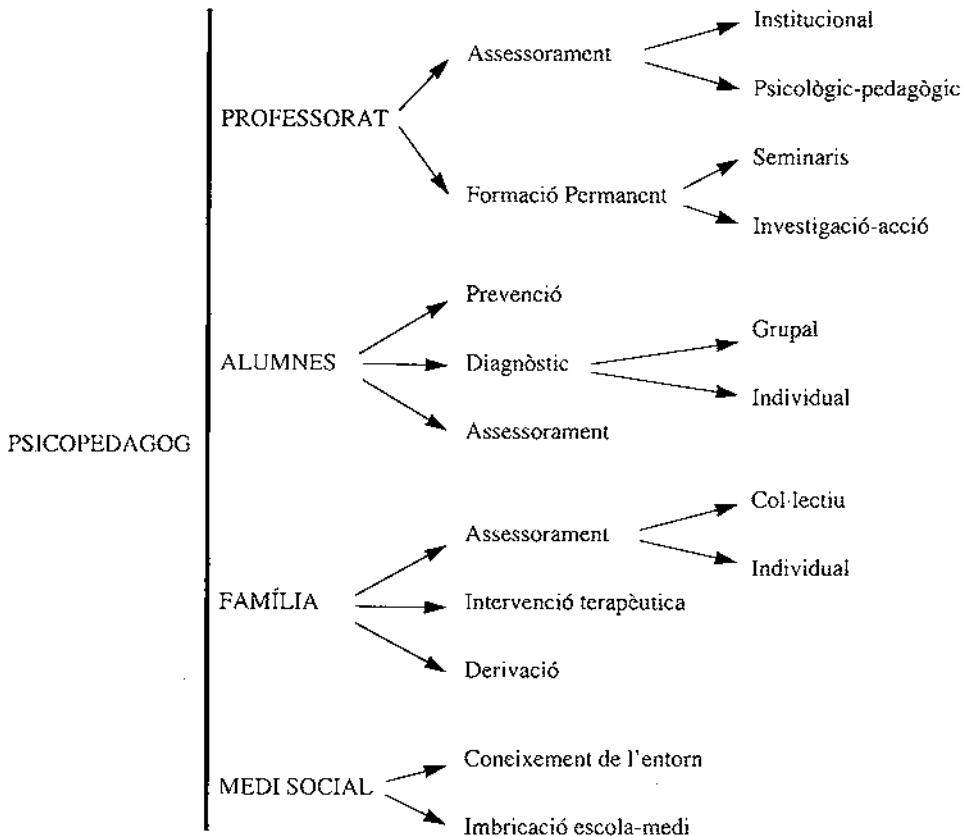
PSICOPEDAGOG

PROFESSORAT
Assessorament
Institucional
Psicològic-pedagògic
Formació Permanent
Seminaris
Investigació-acció

ALUMNES
Prevenció
Diagnòstic
Grupal
Individual
Assessorament

FAMÍLIA
Assessorament
Col·lectiu
Individual
Intervenció terapèutica
Derivació

MEDI SOCIAL
Coneixement de l'entorn
Imbricació escola-medi